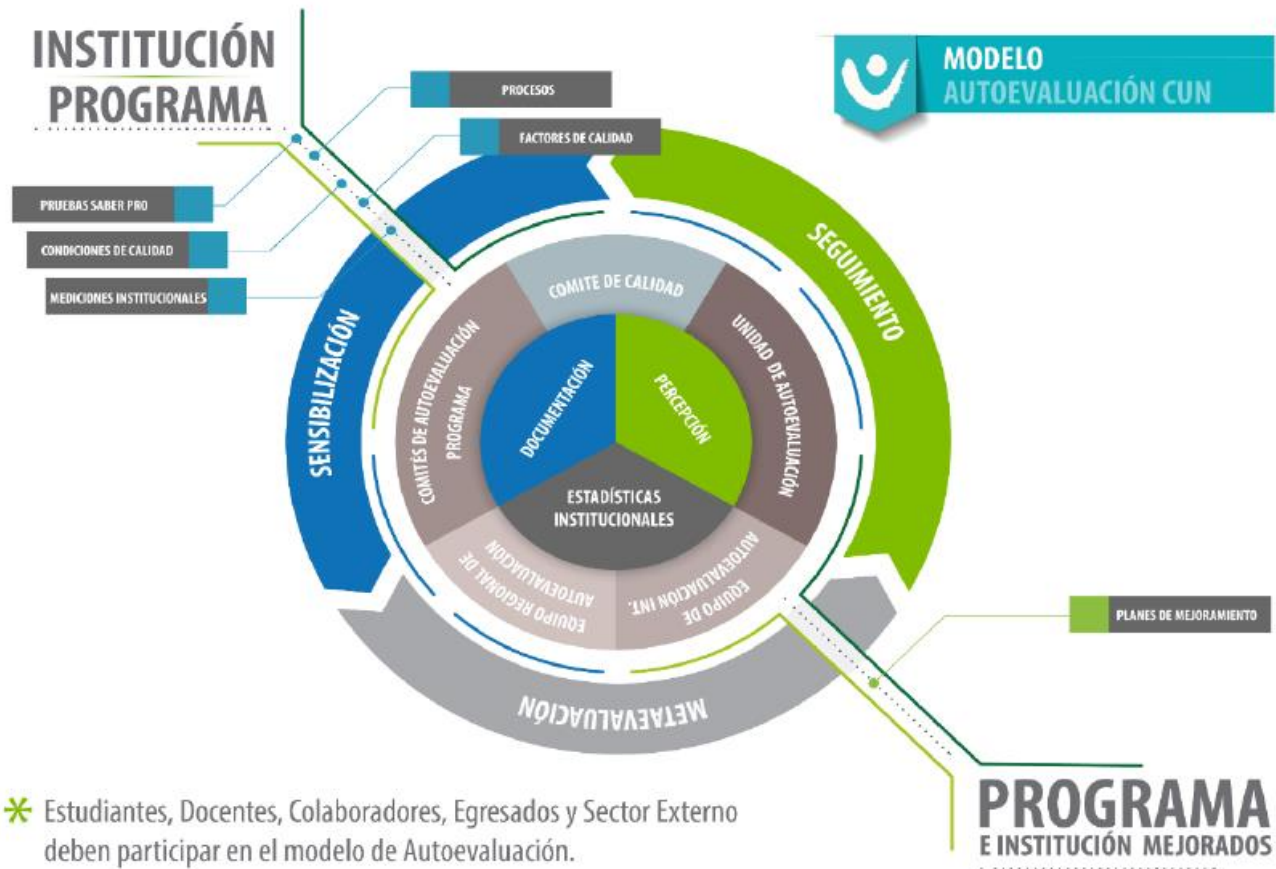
INSTITUCIÓN PROGRAMA

MODELO
AUTOEVALUACIÓN CUN

PROCESOS

FACTORES DE CALIDAD

PRUEBAS SABER PRO

CONDICIONES DE CALIDAD

MEDICIONES INSTITUCIONALES

SENSIBILIZACIÓN

SEGUIMIENTO

METAEVALUACIÓN

COMITE DE CALIDAD

UNIDAD DE AUTOEVALUACIÓN

EQUIPO DE AUTOEVALUACIÓN INT.

EQUIPO REGIONAL DE AUTOEVALUACIÓN

COMITÉS DE AUTOEVALUACIÓN PROGRAMA

DOCUMENTACIÓN

PERCEPCIÓN

ESTADÍSTICAS INSTITUCIONALES

PLANES DE MEJORAMIENTO

PROGRAMA
E INSTITUCIÓN MEJORADOS

Estudiantes, Docentes, Colaboradores, Egresados y Sector Externo deben participar en el modelo de Autoevaluación.